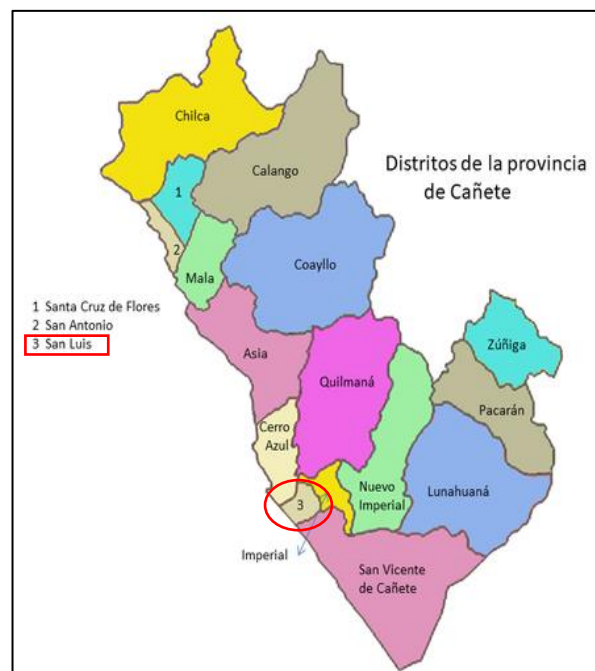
Distritos de la provincia de Cañete

Chilca
Calango
1
2
Mala
Coayllo
Asia
Quilmaná
Zúñiga
Pacarán
Cerro Azul
Nuevo Imperial
Lunahuaná
3
Imperial
San Vicente de Cañete

1 Santa Cruz de Flores
2 San Antonio
3 San Luis